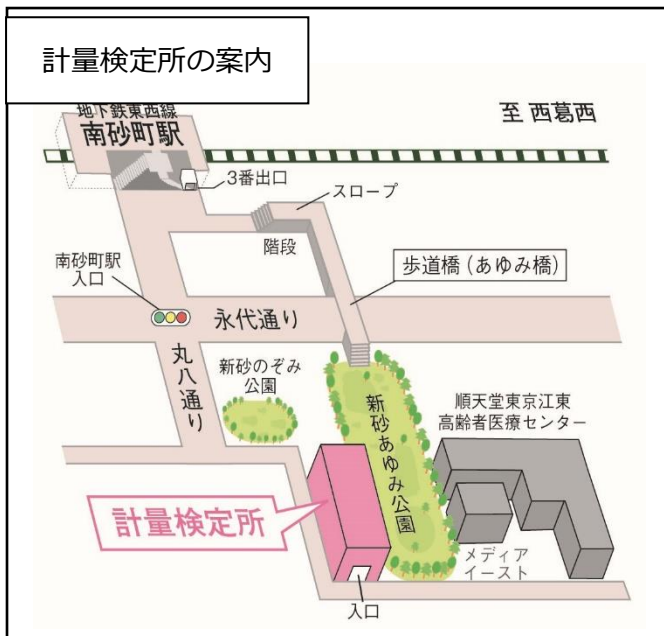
計量検定所の案内

地下鉄東西線
南砂町駅

至 西葛西

3番出口

スロープ

階段

南砂町駅
入口

歩道橋（あゆみ橋）

永代通り

丸八通り

新砂のぞみ公園

新砂あゆみ公園

順天堂東京江東高齢者医療センター

計量検定所

メディアイースト

入口